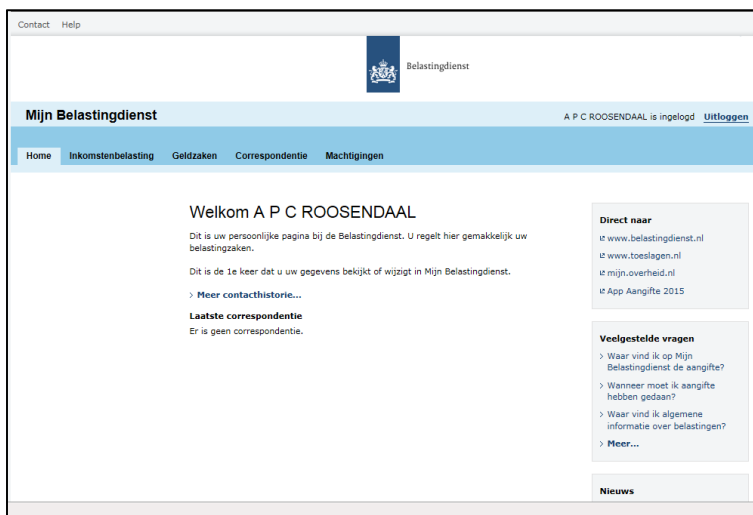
Contact Help

Belastingdienst

Mijn Belastingdienst

A P C ROOSENDAAL is ingelogd Uitloggen

Home Inkomstenbelasting Geldzaken Correspondentie Machtigingen

Welkom A P C ROOSENDAAL

Dit is uw persoonlijke pagina bij de Belastingdienst. U regelt hier gemakkelijk uw belastingzaken.

Dit is de 1e keer dat u uw gegevens bekijkt of wijzigt in Mijn Belastingdienst.

› Meer contacthistorie...

Laatste correspondentie
Er is geen correspondentie.

Direct naar
www.belastingdienst.nl
www.toeslagen.nl
mijn.overheid.nl
App Aangifte 2015

Veelgestelde vragen
› Waar vind ik op Mijn Belastingdienst de aangifte?
› Wanneer moet ik aangifte hebben gedaan?
› Waar vind ik algemene informatie over belastingen?
› Meer...

Nieuws